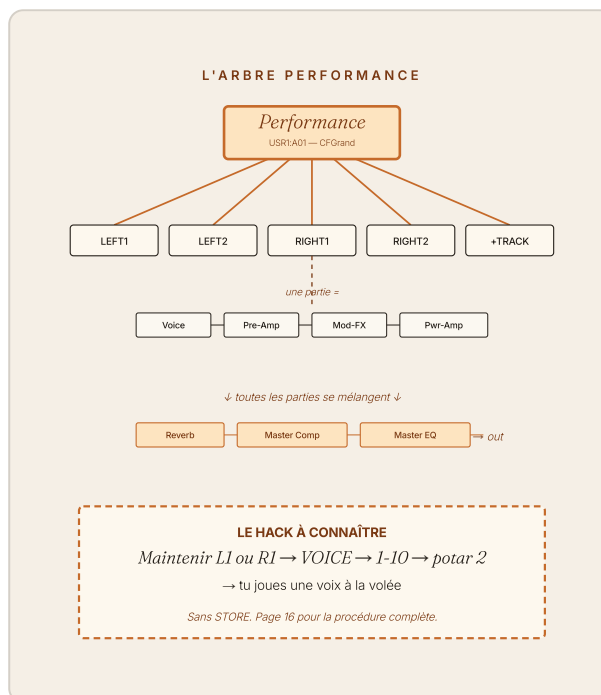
L'ARBRE PERFORMANCE

Performance
USR1:A01 — CFGrand

LEFT1
LEFT2
RIGHT1
RIGHT2
+TRACK

une partie =

Voice
Pre-Amp
Mod-FX
Pwr-Amp

↓ toutes les parties se mélangent ↓

Reverb
Master Comp
Master EQ
→ out

LE HACK À CONNAÎTRE

Maintenir L1 ou R1 → VOICE → 1-10 → potar 2

→ tu joues une voix à la volée

Sans STORE. Page 16 pour la procédure complète.